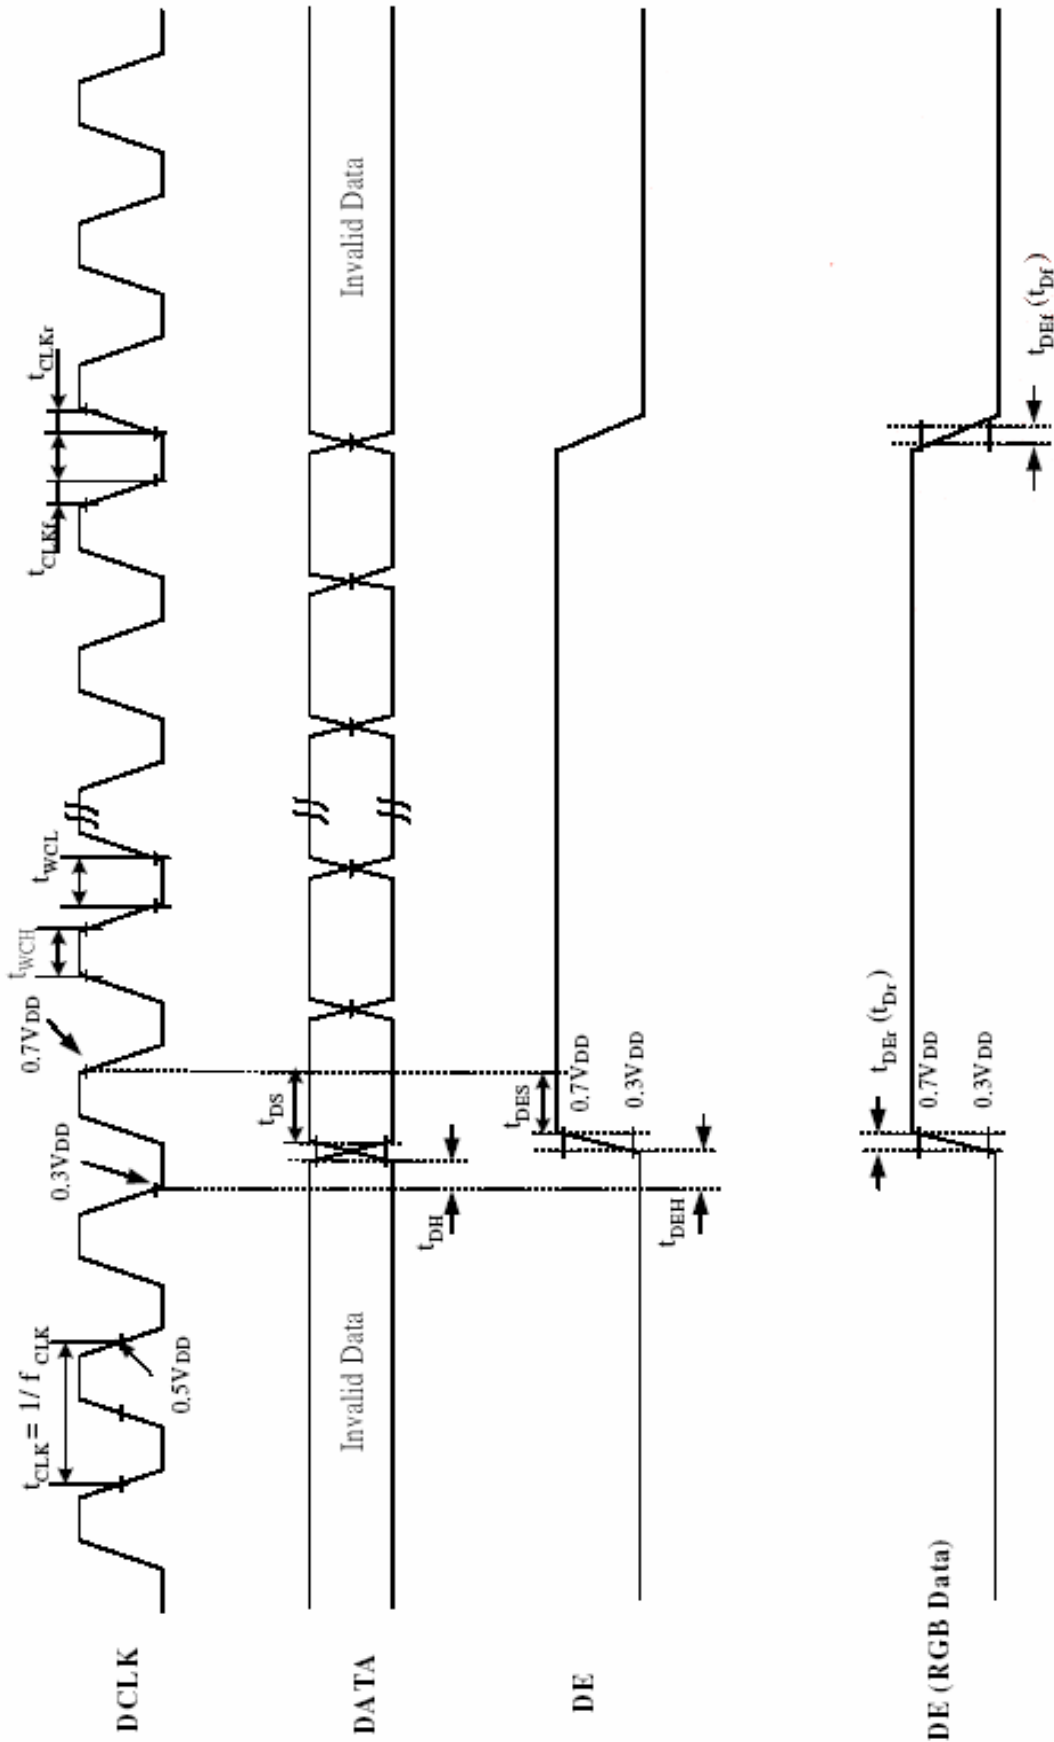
DCLK

DATA

DE

DE (RGB Data)

$t_{CLK} = 1/f_{CLK}$

$0.5V_{DD}$

$0.3V_{DD}$

$0.7V_{DD}$

$t_{WCH}$

$t_{WCL}$

$t_{CLKf}$

$t_{CLKr}$

Invalid Data

$t_{DS}$

$t_{DH}$

Invalid Data

$t_{DES}$

$0.7V_{DD}$

$0.3V_{DD}$

$t_{DEH}$

$t_{DEr}$ ($t_{Dr}$)

$0.7V_{DD}$

$0.3V_{DD}$

$t_{DEf}$ ($t_{Df}$)